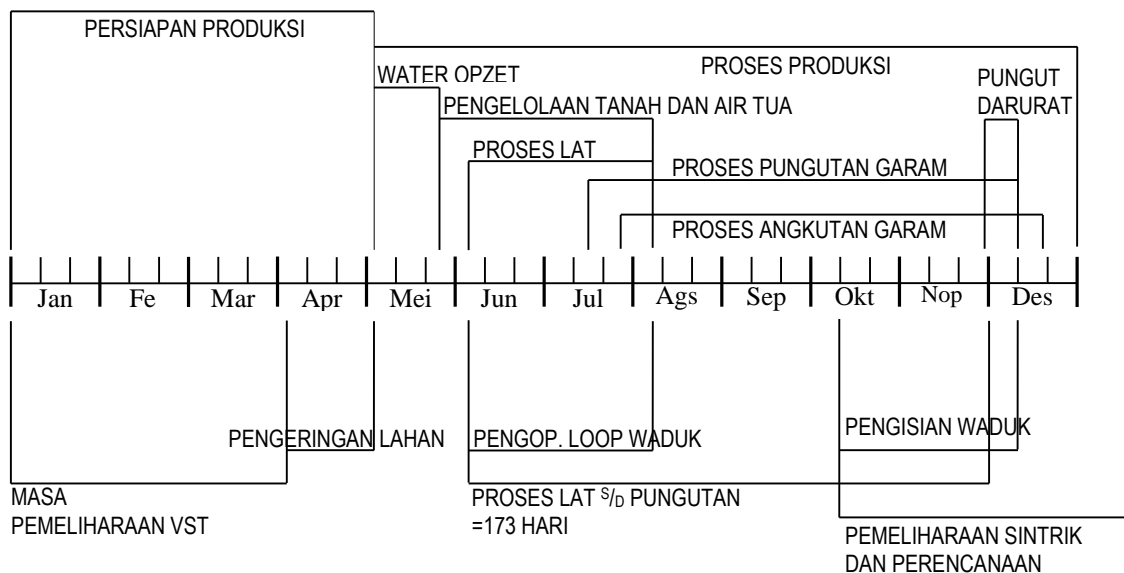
PERSIAPAN PRODUKSI

PROSES PRODUKSI

WATER OPZET

PENGELOLAAN TANAH DAN AIR TUA

PUNGUT DARURAT

PROSES LAT

PROSES PUNGUTAN GARAM

PROSES ANGKUTAN GARAM

Jan Fe Mar Apr Mei Jun Jul Ags Sep Okt Nop Des

PENGERINGAN LAHAN

PENGOP. LOOP WADUK

PENGISIAN WADUK

MASA PEMELIHARAAN VST

PROSES LAT $^{S}/_{D}$ PUNGUTAN =173 HARI

PEMELIHARAAN SINTRIK DAN PERENCANAAN